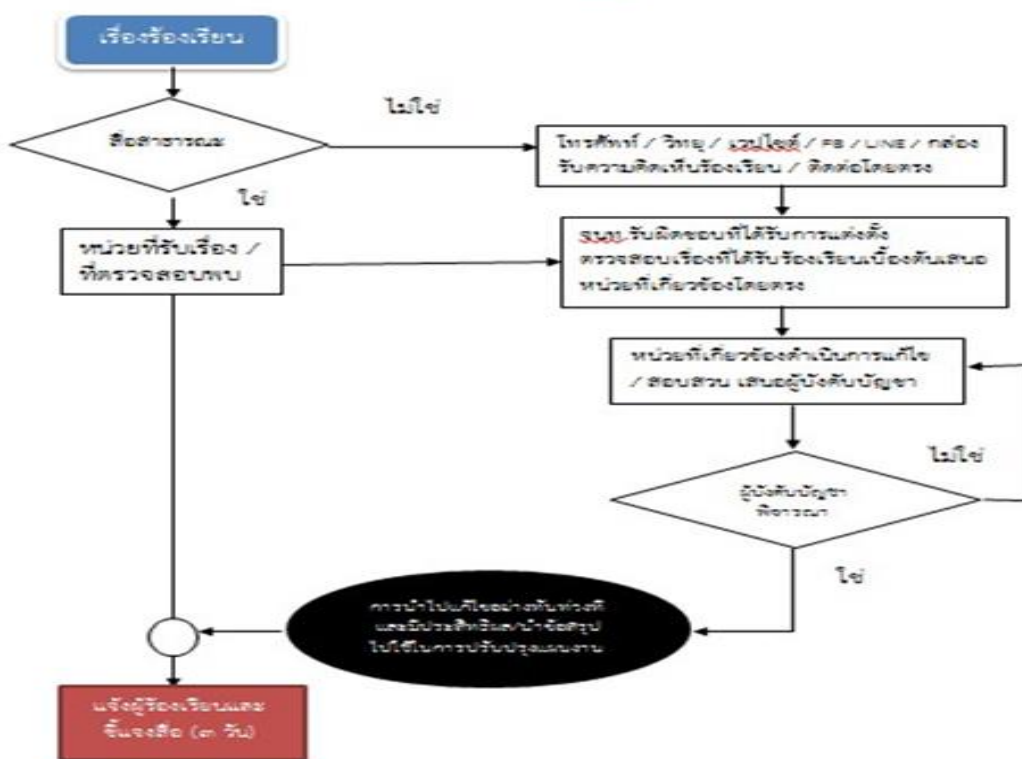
เรื่องร้องเรียน

สื่อสาธารณะ

ไม่ใช่

โทรศัพท์ / วิทยุ / เวปไซต์ / FB / LINE / กล่องรับความคิดเห็นร้องเรียน / ติดต่อโดยตรง

ใช่

หน่วยที่รับเรื่อง / ที่ตรวจสอบพบ

ธนบ.รับผิดชอบที่ได้รับการแต่งตั้ง ตรวจสอบเรื่องที่ได้รับร้องเรียนเบื้องต้นเสนอหน่วยที่เกี่ยวข้องโดยตรง

หน่วยที่เกี่ยวข้องดำเนินการแก้ไข / สอบสวน เสนอผู้บังคับบัญชา

ไม่ใช่

ผู้บังคับบัญชาพิจารณา

ใช่

การนำไปแก้ไขอย่างทันท่วงทีและมีประสิทธิภาพนำข้อสรุปไปใช้ในการปรับปรุงแผนงาน

แจ้งผู้ร้องเรียนและชี้แจงสื่อ (๓ วัน)